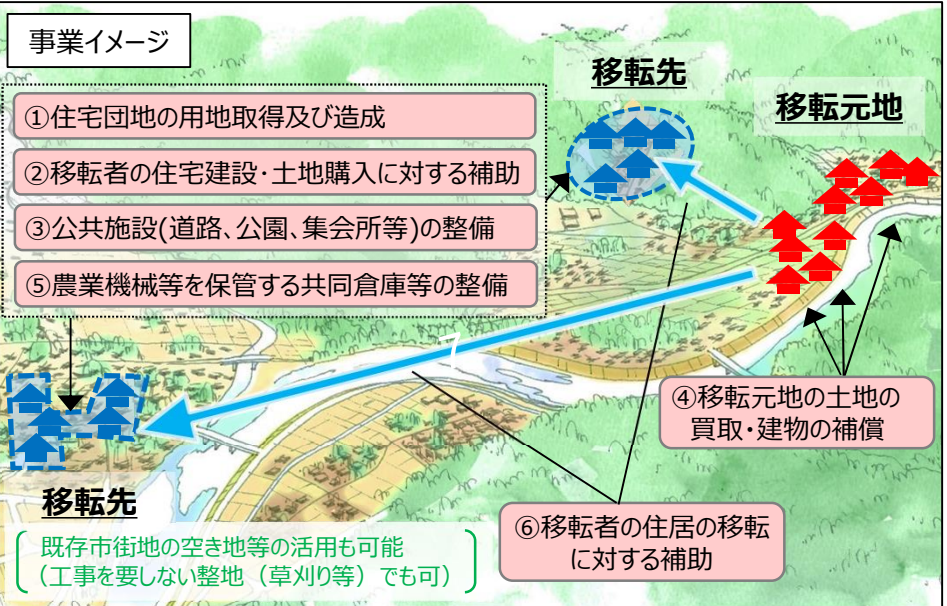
事業イメージ

①住宅団地の用地取得及び造成

②移転者の住宅建設・土地購入に対する補助

③公共施設(道路、公園、集会所等)の整備

⑤農業機械等を保管する共同倉庫等の整備

移転先

移転元地

④移転元地の土地の買取・建物の補償

移転先

既存市街地の空き地等の活用も可能
（工事を要しない整地（草刈り等）でも可）

⑥移転者の住居の移転に対する補助